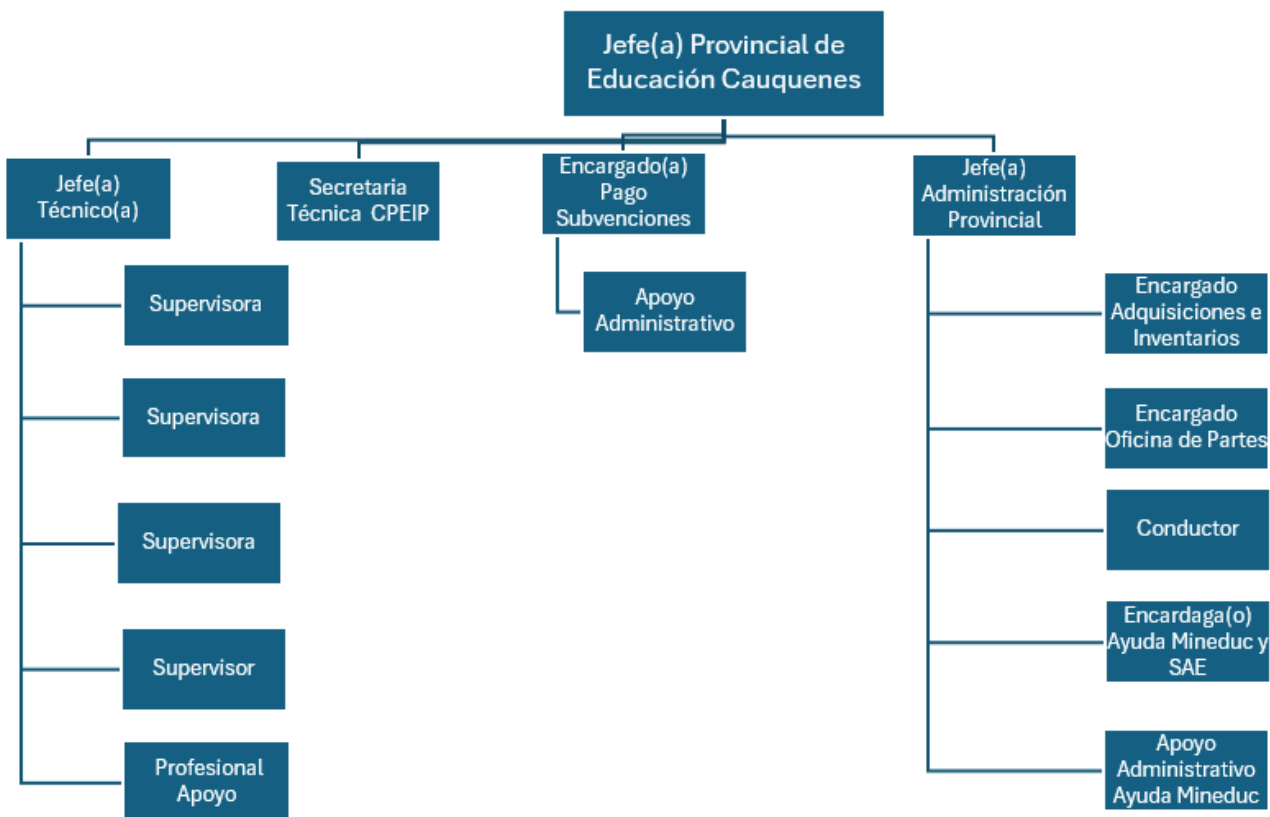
Jefe(a) Provincial de Educación Cauquenes

Jefe(a) Técnico(a)

Secretaria Técnica CPEIP

Encargado(a) Pago Subvenciones

Jefe(a) Administración Provincial

Supervisora

Supervisora

Supervisora

Supervisor

Profesional Apoyo

Apoyo Administrativo

Encargado Adquisiciones e Inventarios

Encargado Oficina de Partes

Conductor

Encardaga(o) Ayuda Mineduc y SAE

Apoyo Administrativo Ayuda Mineduc